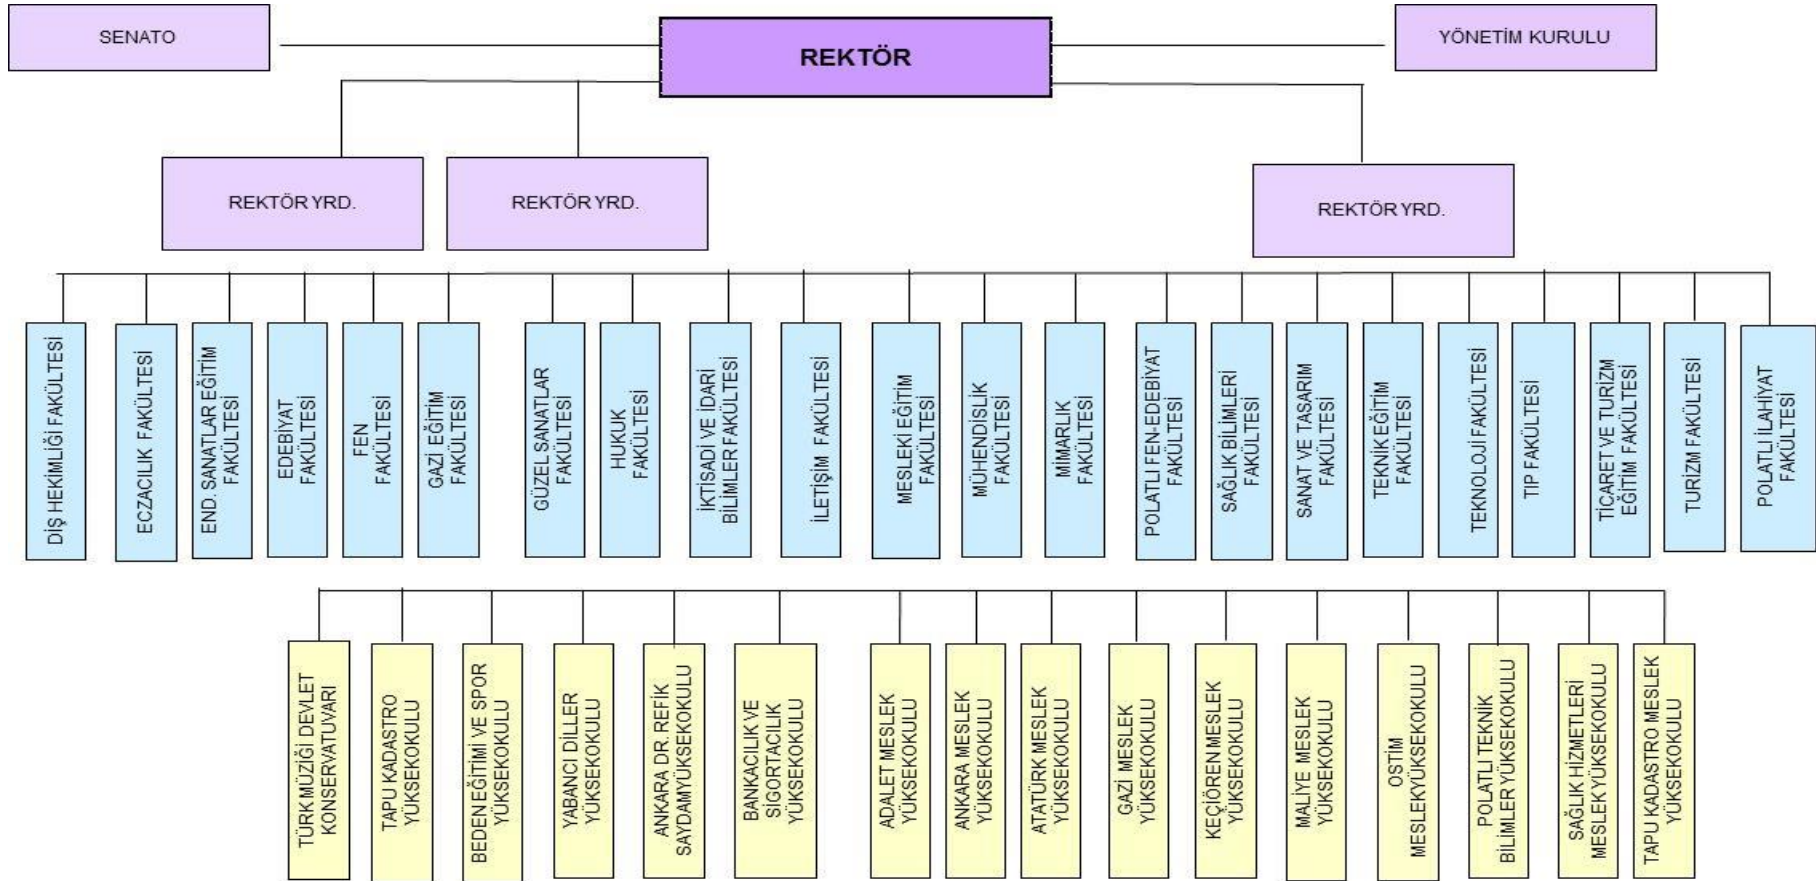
SENATO

REKTÖR

YÖNETİM KURULU

REKTÖR YRD.

REKTÖR YRD.

REKTÖR YRD.

DİŞ HEKİMLİĞİ FAKÜLTESİ

ECZACILIK FAKÜLTESİ

END. SANATLAR EĞİTİM FAKÜLTESİ

EDEBİYAT FAKÜLTESİ

FEN FAKÜLTESİ

GAZİ EĞİTİM FAKÜLTESİ

GÜZEL SANATLAR FAKÜLTESİ

HUKUK FAKÜLTESİ

İKTİSADİ VE İDARİ BİLİMLER FAKÜLTESİ

İLETİŞİM FAKÜLTESİ

MESLEKİ EĞİTİM FAKÜLTESİ

MÜHENDİSLİK FAKÜLTESİ

MİMARLIK FAKÜLTESİ

POLATLI FEN-EDEBİYAT FAKÜLTESİ

SAĞLIK BİLİMLERİ FAKÜLTESİ

SANAT VE TASARIM FAKÜLTESİ

TEKNİK EĞİTİM FAKÜLTESİ

TEKNOLOJİ FAKÜLTESİ

TIP FAKÜLTESİ

TİCARET VE TURİZM EĞİTİM FAKÜLTESİ

TURİZM FAKÜLTESİ

POLATLI İLAHİYAT FAKÜLTESİ

TÜRK MÜZİĞİ DEVLET KONSERVATUVARI

TAPU KADASTRO YÜKSEKOKULU

BEDEN EĞİTİMİ VE SPOR YÜKSEKOKULU

YABANCI DİLLER YÜKSEKOKULU

ANKARA DR. REFİK SAYDAMYÜKSEKOKULU

BANKACILIK VE SİGORTACILIK YÜKSEKOKULU

ADALET MESLEK YÜKSEKOKULU

ANKARA MESLEK YÜKSEKOKULU

ATATÜRK MESLEK YÜKSEKOKULU

GAZİ MESLEK YÜKSEKOKULU

KEÇİÖREN MESLEK YÜKSEKOKULU

MALİYE MESLEK YÜKSEKOKULU

OSTİM MESLEKYÜKSEKOKULU

POLATLI TEKNİK BİLİMLER YÜKSEKOKULU

SAĞLIK HİZMETLERİ MESLEK YÜKSEKOKULU

TAPU KADASTRO MESLEK YÜKSEKOKULU